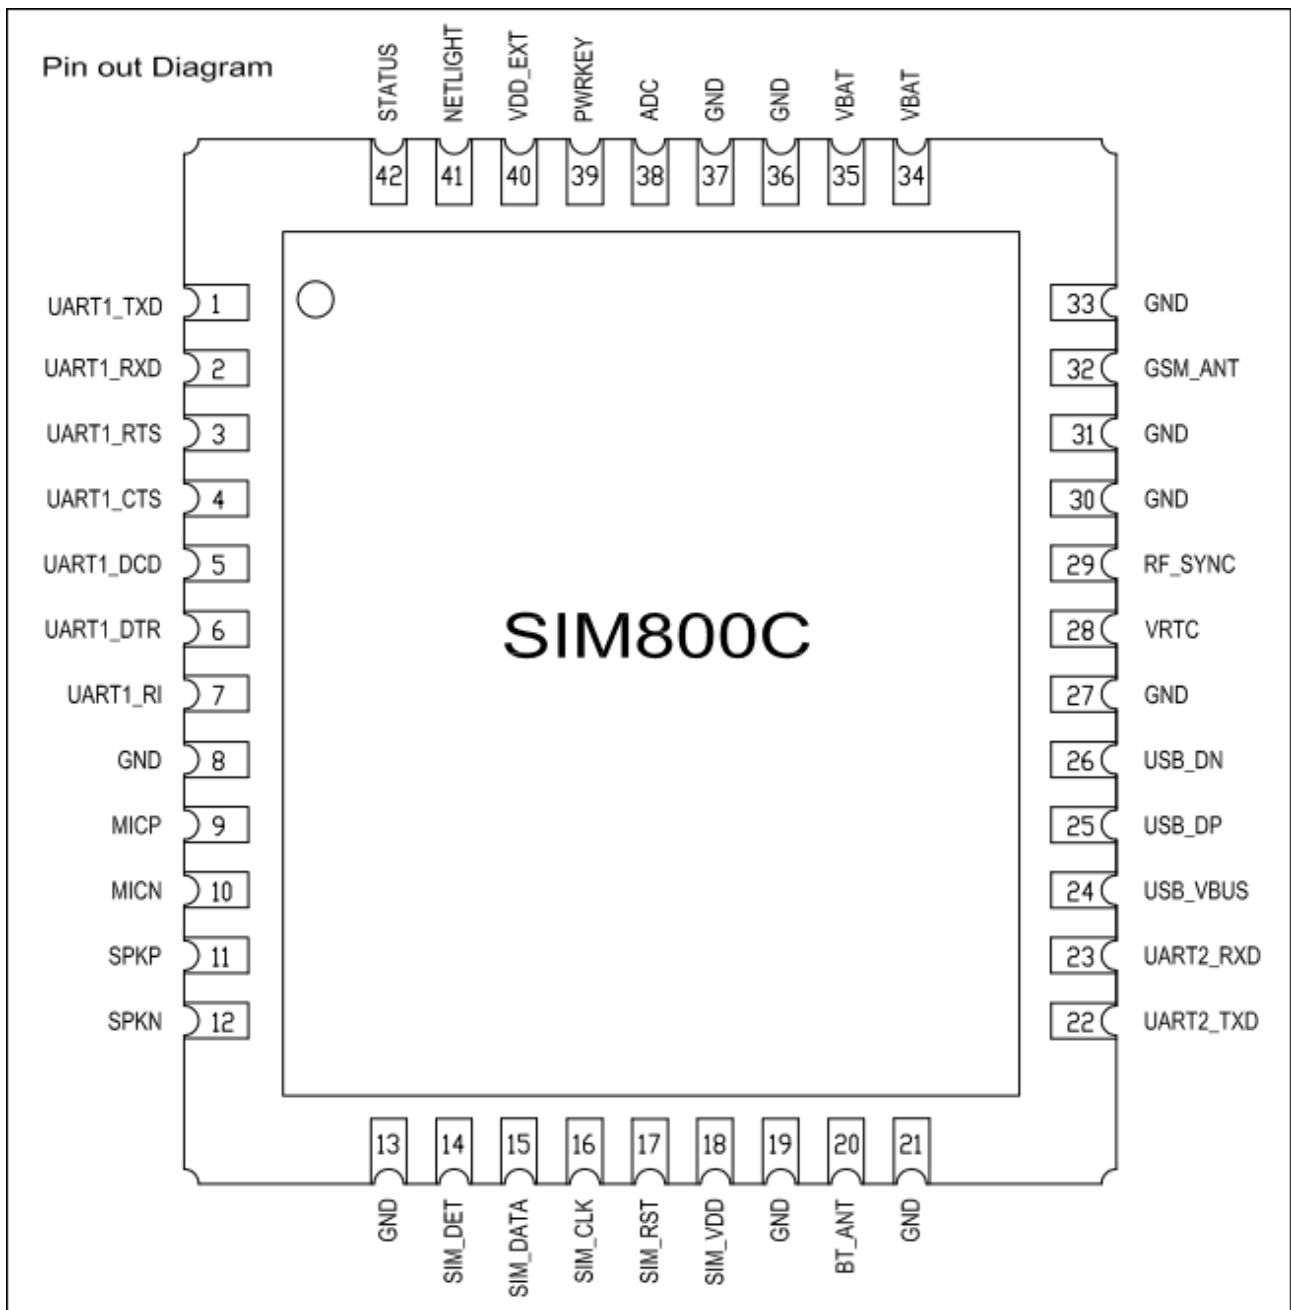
Pin out Diagram

STATUS 42
NETLIGHT 41
VDD_EXT 40
PWRKEY 39
ADC 38
GND 37
GND 36
VBAT 35
VBAT 34

UART1_TXD 1
UART1_RXD 2
UART1_RTS 3
UART1_CTS 4
UART1_DCD 5
UART1_DTR 6
UART1_RI 7
GND 8
MICP 9
MICN 10
SPKP 11
SPKN 12

SIM800C

33 GND
32 GSM_ANT
31 GND
30 GND
29 RF_SYNC
28 VRTC
27 GND
26 USB_DN
25 USB_DP
24 USB_VBUS
23 UART2_RXD
22 UART2_TXD

13 GND
14 SIM_DET
15 SIM_DATA
16 SIM_CLK
17 SIM_RST
18 SIM_VDD
19 GND
20 BT_ANT
21 GND